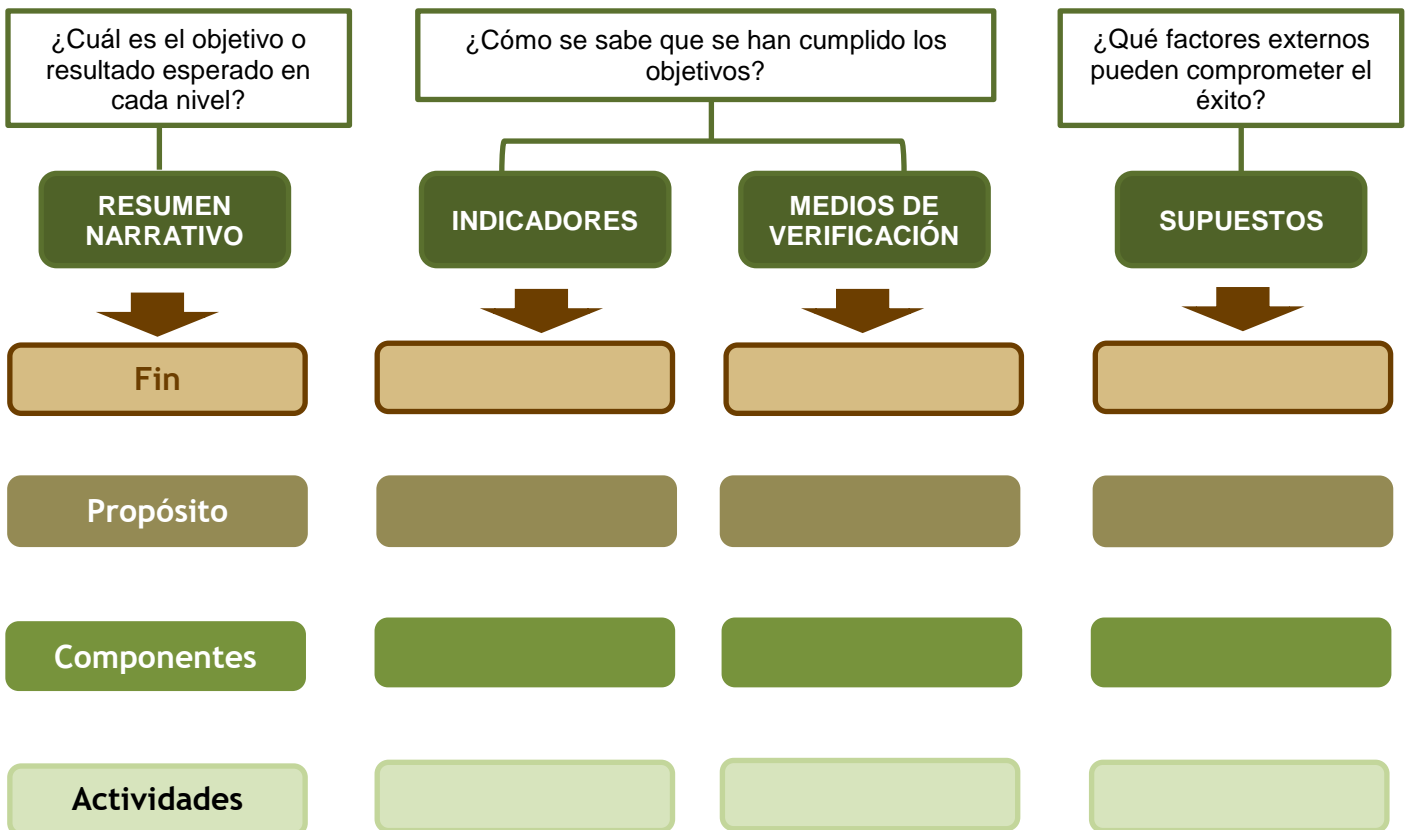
¿Cuál es el objetivo o resultado esperado en cada nivel?

¿Cómo se sabe que se han cumplido los objetivos?

¿Qué factores externos pueden comprometer el éxito?

RESUMEN NARRATIVO

INDICADORES

MEDIOS DE VERIFICACIÓN

SUPUESTOS

Fin

Propósito

Componentes

Actividades